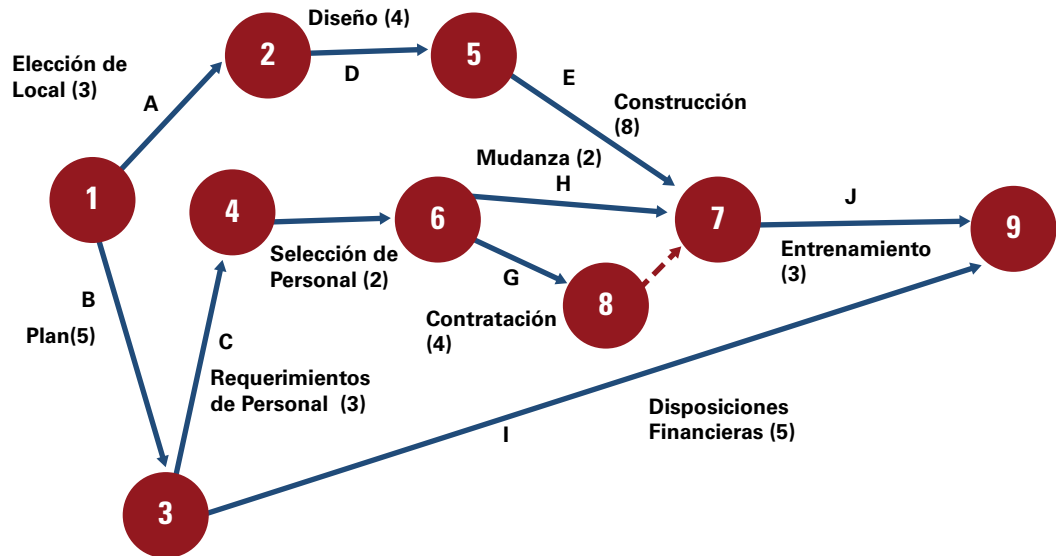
Elección de Local (3)

A

2

Diseño (4)

D

5

E

Construcción (8)

Mudanza (2)

H

1

4

6

7

J

9

Selección de Personal (2)

G

8

Entrenamiento (3)

B

Plan(5)

C

Contratación (4)

Requerimientos de Personal (3)

Disposiciones Financieras (5)

I

3